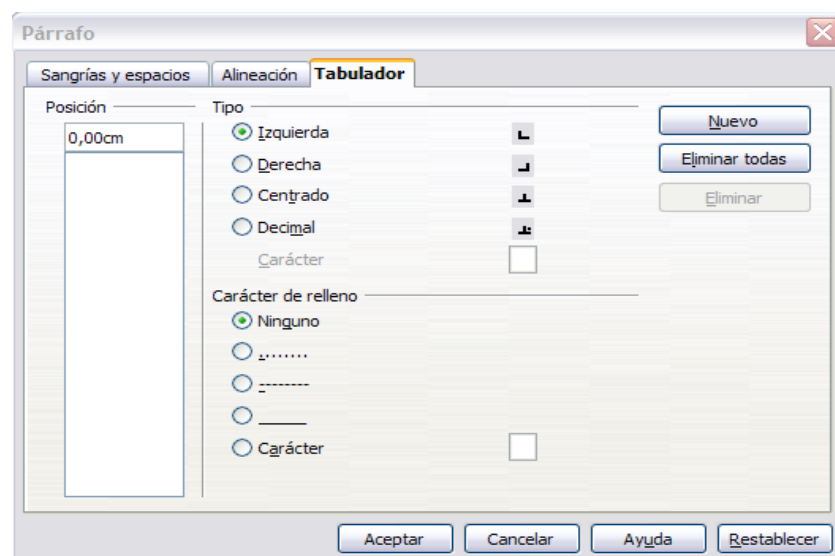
Párrafo

Sangrías y espacios | Alineación | Tabulador

Posición
0,00cm

Tipo
Izquierda
Derecha
Centrado
Decimal
Carácter

Carácter de relleno
Ninguno
.......
--------
_____
Carácter

Nuevo
Eliminar todas
Eliminar

Aceptar | Cancelar | Ayuda | Restablecer